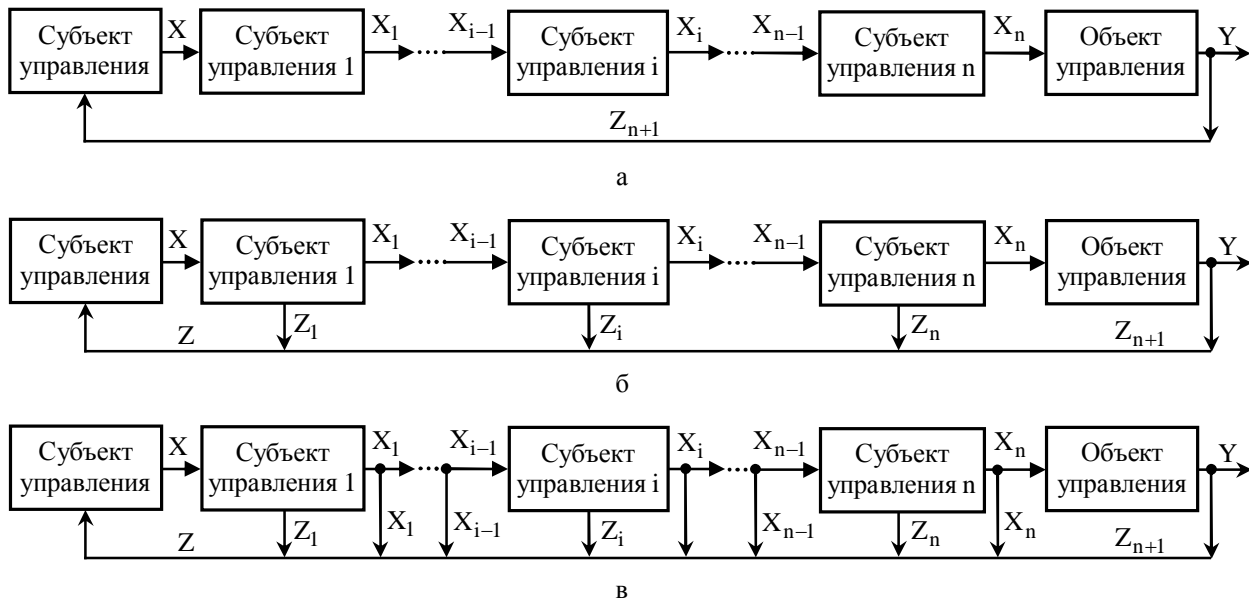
Субъект управления $X$ Субъект управления 1 $X_1$ $X_{i-1}$ Субъект управления i $X_i$ $X_{n-1}$ Субъект управления n $X_n$ Объект управления $Y$

$Z_{n+1}$

а

Субъект управления $X$ Субъект управления 1 $X_1$ $X_{i-1}$ Субъект управления i $X_i$ $X_{n-1}$ Субъект управления n $X_n$ Объект управления $Y$

$Z$ $Z_1$ $Z_i$ $Z_n$ $Z_{n+1}$

б

Субъект управления $X$ Субъект управления 1 $X_1$ $X_{i-1}$ Субъект управления i $X_i$ $X_{n-1}$ Субъект управления n $X_n$ Объект управления $Y$

$Z$ $Z_1$ $X_1$ $X_{i-1}$ $Z_i$ $X_{n-1}$ $Z_n$ $X_n$ $Z_{n+1}$

в